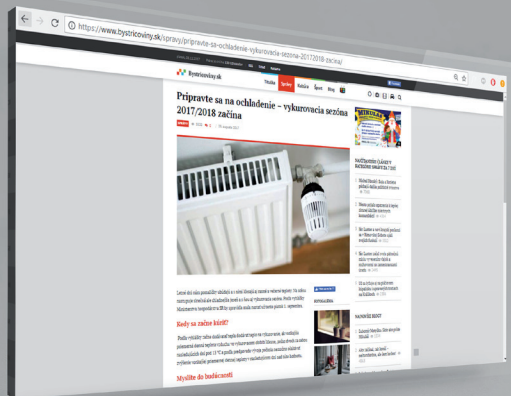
https://www.bystricoviny.sk/spravy/pripravte-sa-na-ochladenie-vykurovacia-sezona-2017-2018-zacina/

Bystricoviny.sk

Titulka Správy Kultúra Šport Blog

Pripravte sa na ochladenie – vykurovacia sezóna 2017/2018 začína

Kedy sa začne kúriť?

Myslite do budúcnosti

NAJČÍTANEJŠIE ČLÁNKY V RUBRIKE SPRÁVY ZA 7 DNÍ

NAJNOVŠIE BLOGY

FOTOGALÉRIA

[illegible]